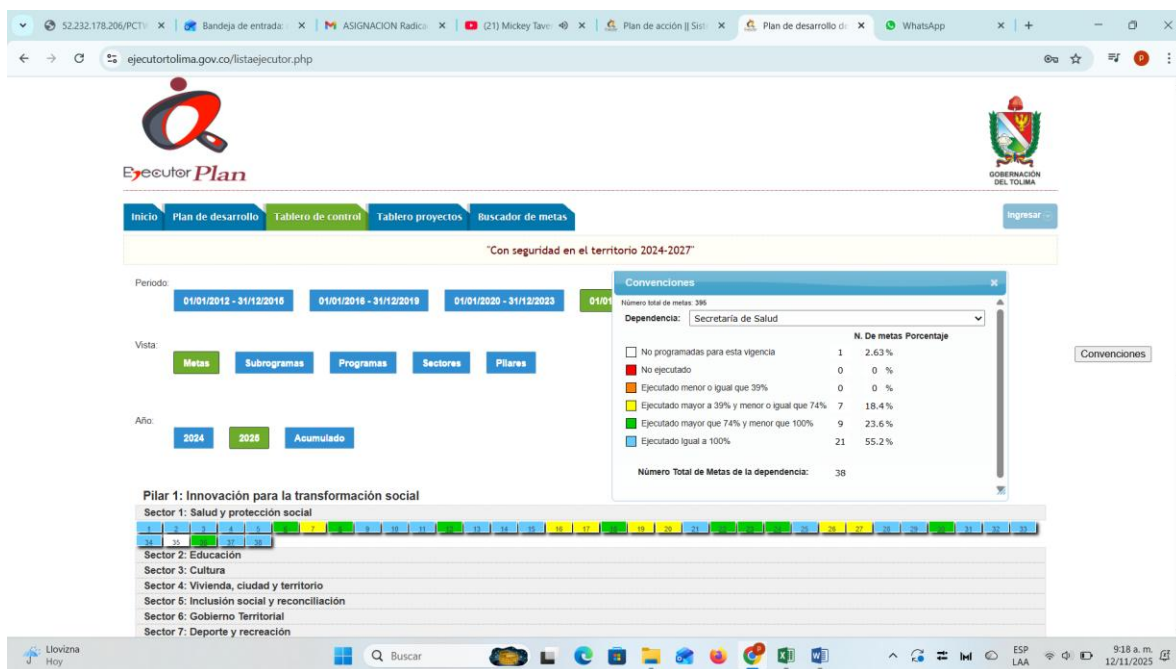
52.232.178.206/PCTV | Bandeja de entrada | ASIGNACION Radica | (21) Mickey Taver | Plan de acción || Sist | Plan de desarrollo de | WhatsApp

ejecutortolima.gov.co/listaejecutor.php

EjecutorPlan

GOBERNACIÓN DEL TOLIMA

Inicio | Plan de desarrollo | Tablero de control | Tablero proyectos | Buscador de metas

Ingresar

"Con seguridad en el territorio 2024-2027"

Periodo:
01/01/2012 - 31/12/2015 | 01/01/2016 - 31/12/2019 | 01/01/2020 - 31/12/2023 | 01/0

Vista:
Metas | Subprogramas | Programas | Sectores | Pilares

Año:
2024 | 2025 | Acumulado

Convenciones

Convenciones
Número total de metas: 395
Dependencia: Secretaría de Salud

| | N. De metas | Porcentaje |
|---|---|---|
| No programadas para esta vigencia | 1 | 2.63% |
| No ejecutado | 0 | 0 % |
| Ejecutado menor o igual que 39% | 0 | 0 % |
| Ejecutado mayor a 39% y menor o igual que 74% | 7 | 18.4% |
| Ejecutado mayor que 74% y menor que 100% | 9 | 23.6% |
| Ejecutado Igual a 100% | 21 | 55.2% |

Número Total de Metas de la dependencia: 38

Pilar 1: Innovación para la transformación social
Sector 1: Salud y protección social
1 2 3 4 5 6 7 8 9 10 11 12 13 14 15 16 17 18 19 20 21 22 23 24 25 26 27 28 29 30 31 32 33 34 35 36 37 38
Sector 2: Educación
Sector 3: Cultura
Sector 4: Vivienda, ciudad y territorio
Sector 5: Inclusión social y reconciliación
Sector 6: Gobierno Territorial
Sector 7: Deporte y recreación

Llovizna
Hoy
Buscar
ESP
LAA
9:18 a. m.
12/11/2025